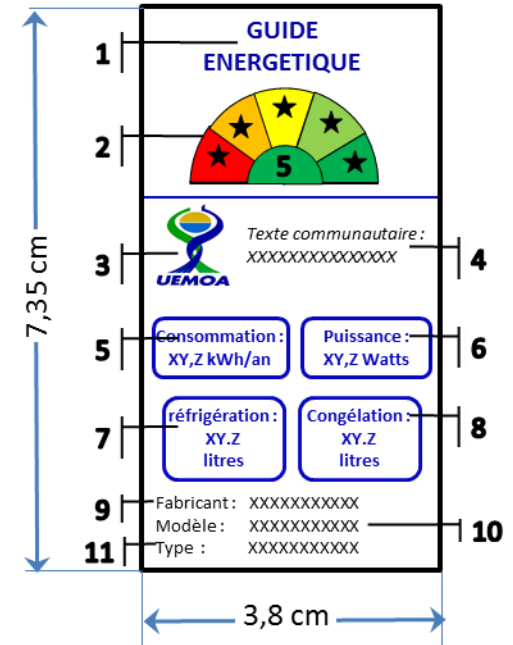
7,35 cm

1
GUIDE
ENERGETIQUE

2
5

3
UEMOA
Texte communautaire :
XXXXXXXXXXXXXXX
4

5
Consommation :
XY,Z kWh/an

Puissance :
XY,Z Watts
6

7
réfrigération :
XY.Z
litres

Congélation :
XY.Z
litres
8

9
Fabricant : XXXXXXXXXXX
Modèle : XXXXXXXXXXX
10
11
Type : XXXXXXXXXXX

3,8 cm